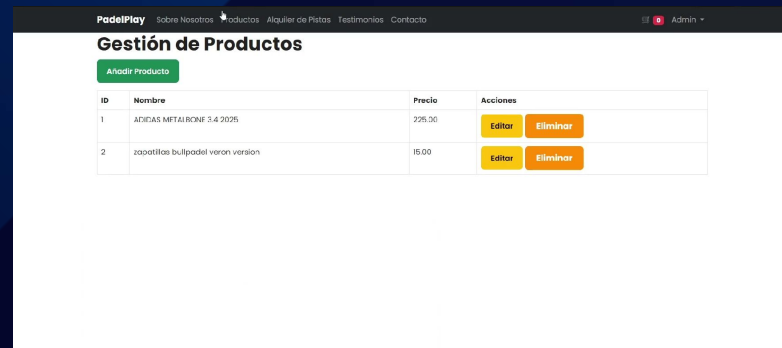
PadelPlay Sobre Nosotros Productos Alquiler de Pistas Testimonios Contacto 0 Admin

Gestión de Productos

Añadir Producto

| ID | Nombre | Precio | Acciones |
|---|---|---|---|
| 1 | ADIDAS METALBONE 3.4 2025 | 225.00 | Editar Eliminar |
| 2 | zapatillas bullpadel veron version | 15.00 | Editar Eliminar |